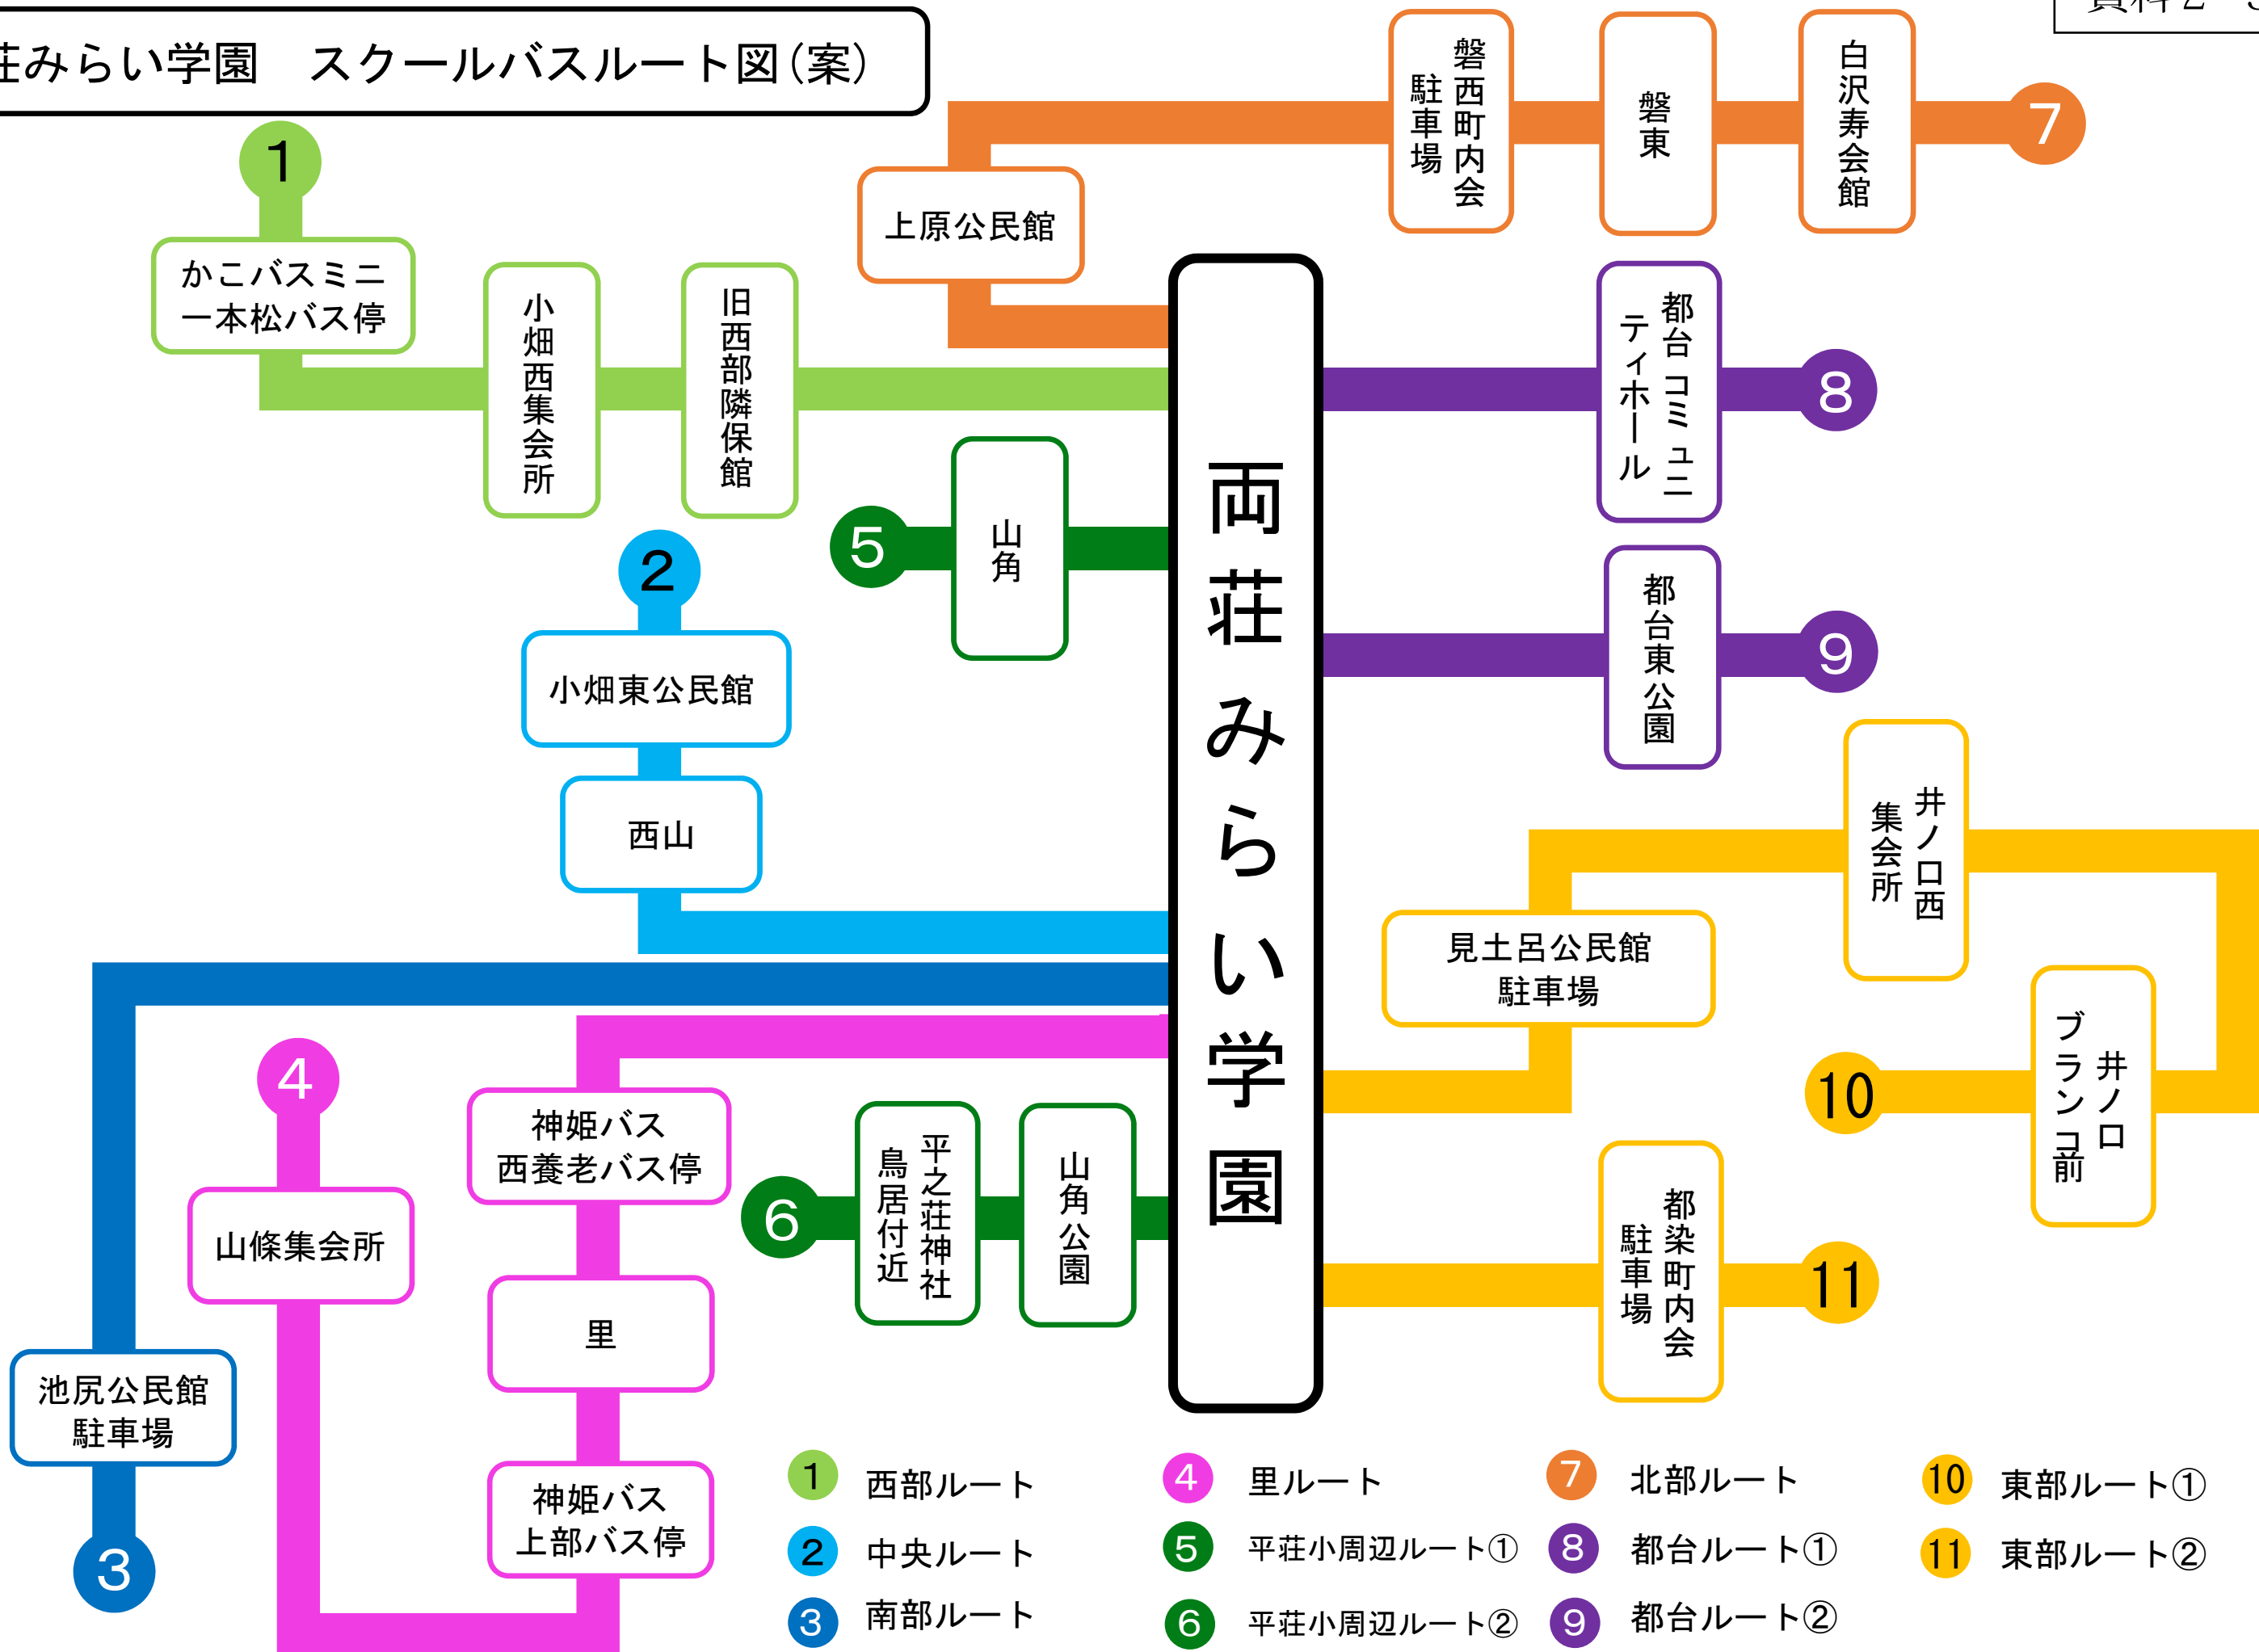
荘みらい学園　スクールバスルート図（案）

資料2

1
かこバスミニ
一本松バス停
小畑西集会所
旧西部隣保館
上原公民館
磐西町内会駐車場
磐東
白沢寿会館
7
都台コミュニティホール
8
5
山角
2
小畑東公民館
西山
都台東公園
9
両荘みらい学園
井ノ口西集会所
見土呂公民館駐車場
井ノ口ブランコ前
10
4
神姫バス
西養老バス停
山條集会所
6
平之荘神社鳥居付近
山角公園
都染町内会駐車場
11
里
池尻公民館
駐車場
神姫バス
上部バス停
3

1 西部ルート
2 中央ルート
3 南部ルート
4 里ルート
5 平荘小周辺ルート①
6 平荘小周辺ルート②
7 北部ルート
8 都台ルート①
9 都台ルート②
10 東部ルート①
11 東部ルート②